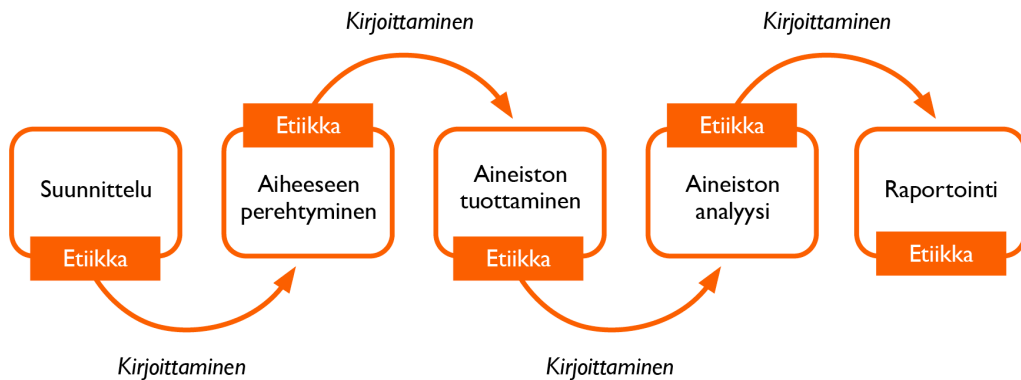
Kirjoittaminen

Kirjoittaminen

Suunnittelu

Etiikka

Etiikka

Aiheeseen perehtyminen

Aineiston tuottaminen

Etiikka

Etiikka

Aineiston analyysi

Raportointi

Etiikka

Kirjoittaminen

Kirjoittaminen